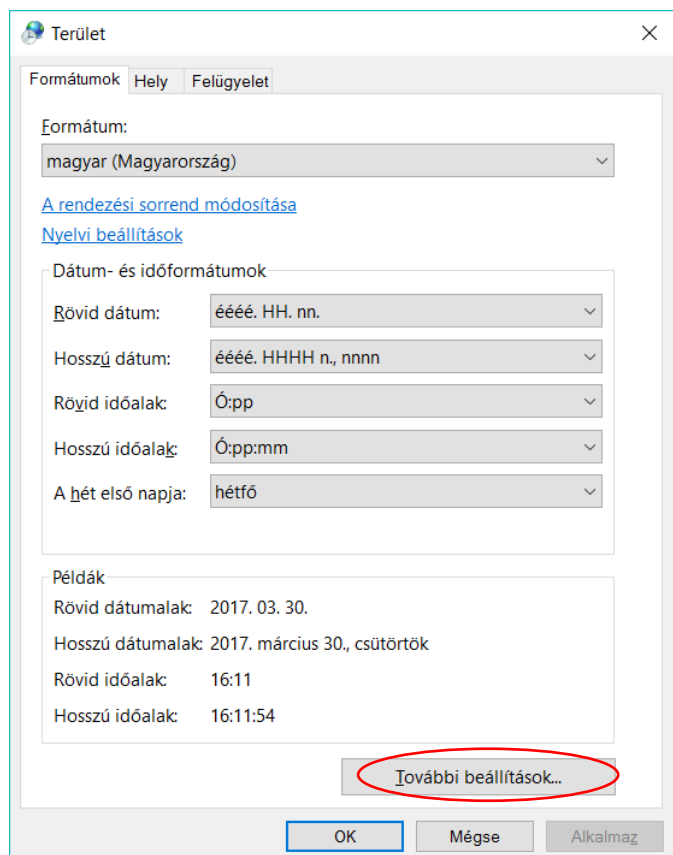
Terület

Formátumok | Hely | Felügyelet

Formátum:
magyar (Magyarország)

A rendezési sorrend módosítása
Nyelvi beállítások

Dátum- és időformátumok
Rövid dátum: éééé. HH. nn.
Hosszú dátum: éééé. HHHH n., nnnn
Rövid időalak: Ó:pp
Hosszú időalak: Ó:pp:mm
A hét első napja: hétfő

Példák
Rövid dátumalak: 2017. 03. 30.
Hosszú dátumalak: 2017. március 30., csütörtök
Rövid időalak: 16:11
Hosszú időalak: 16:11:54

További beállítások...

OK Mégse Alkalmaz